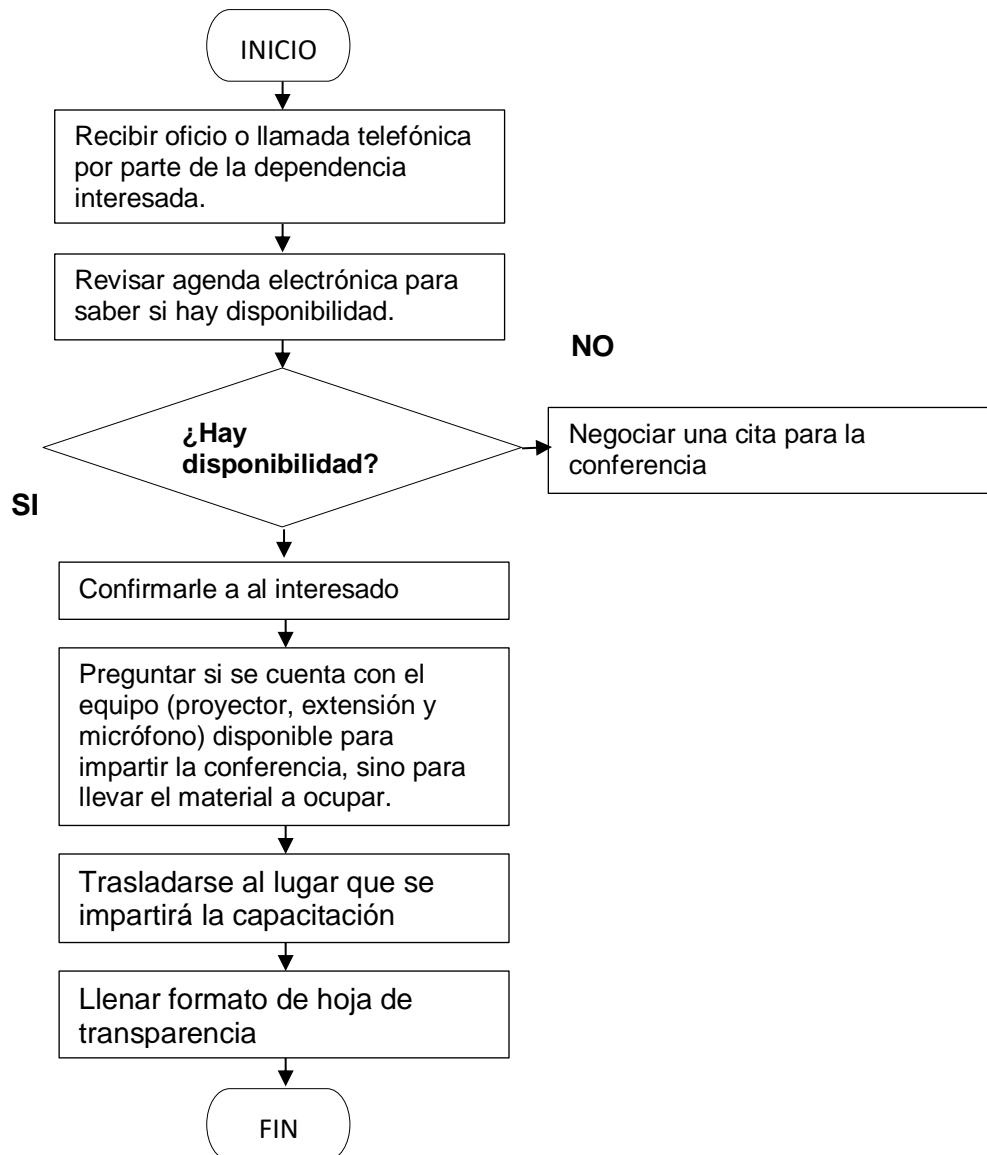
INICIO

Recibir oficio o llamada telefónica por parte de la dependencia interesada.

Revisar agenda electrónica para saber si hay disponibilidad.

NO

¿Hay disponibilidad?

Negociar una cita para la conferencia

SI

Confirmarle a al interesado

Preguntar si se cuenta con el equipo (proyector, extensión y micrófono) disponible para impartir la conferencia, sino para llevar el material a ocupar.

Trasladarse al lugar que se impartirá la capacitación

Llenar formato de hoja de transparencia

FIN